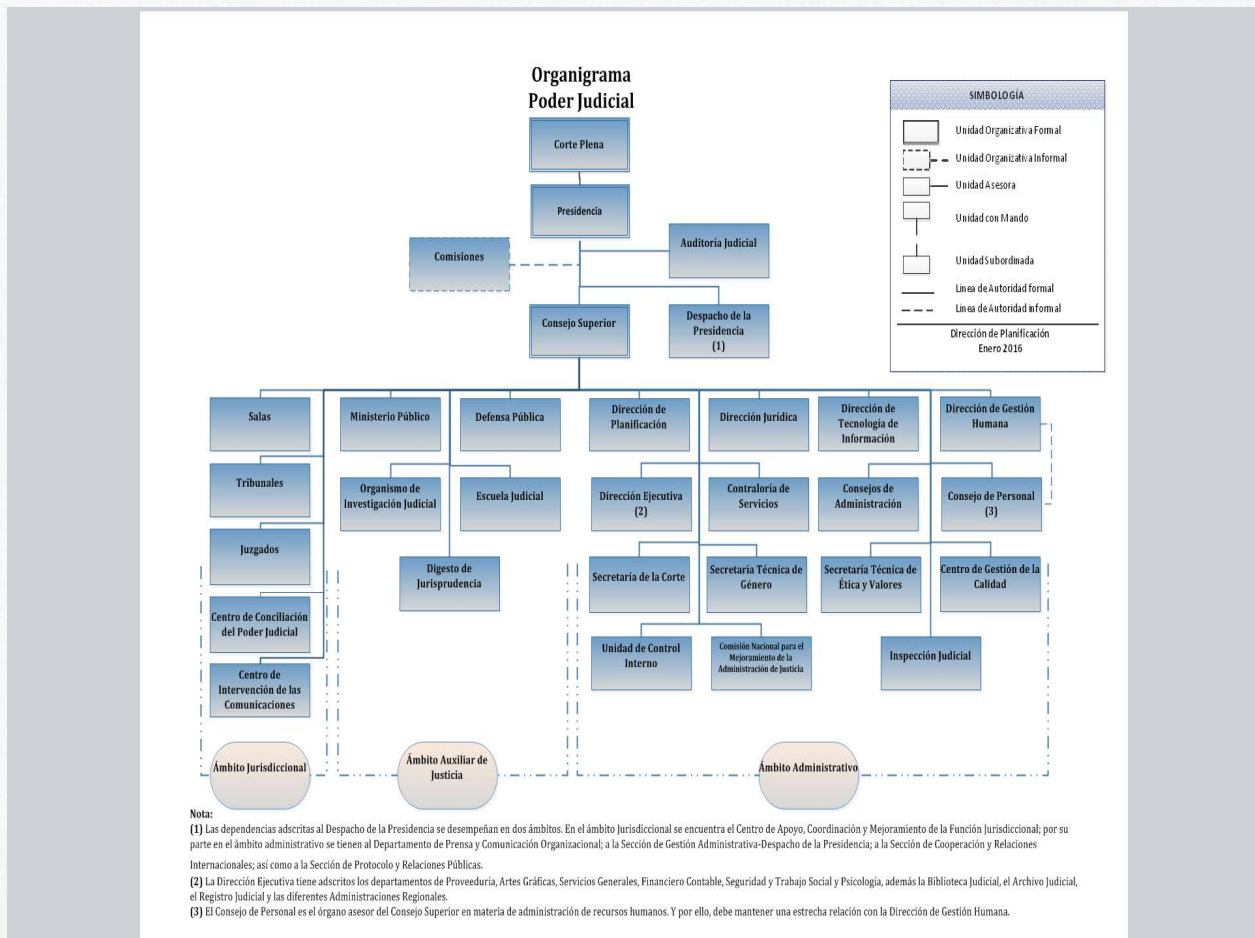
Organigrama
Poder Judicial

SIMBOLOGÍA
Unidad Organizativa Formal
Unidad Organizativa Informal
Unidad Asesora
Unidad con Mando
Unidad Subordinada
Linea de Autoridad formal
Linea de Autoridad informal
Dirección de Planificación
Enero 2016

Corte Plena
Presidencia
Comisiones
Auditoria Judicial
Consejo Superior
Despacho de la Presidencia (1)

Salas
Ministerio Público
Defensa Pública
Dirección de Planificación
Dirección Jurídica
Dirección de Tecnología de Información
Dirección de Gestión Humana
Tribunales
Organismo de Investigación Judicial
Escuela Judicial
Dirección Ejecutiva (2)
Contraloría de Servicios
Consejos de Administración
Consejo de Personal (3)
Juzgados
Digesto de Jurisprudencia
Secretaría de la Corte
Secretaría Técnica de Género
Secretaría Técnica de Ética y Valores
Centro de Gestión de la Calidad
Centro de Conciliación del Poder Judicial
Unidad de Control Interno
Comisión Nacional para el Mejoramiento de la Administración de Justicia
Inspección Judicial
Centro de Intervención de las Comunicaciones

Ámbito Jurisdiccional
Ámbito Auxiliar de Justicia
Ámbito Administrativo

Nota:
(1) Las dependencias adscritas al Despacho de la Presidencia se desempeñan en dos ámbitos. En el ámbito Jurisdiccional se encuentra el Centro de Apoyo, Coordinación y Mejoramiento de la Función Jurisdiccional; por su parte en el ámbito administrativo se tienen al Departamento de Prensa y Comunicación Organizacional; a la Sección de Gestión Administrativa-Despacho de la Presidencia; a la Sección de Cooperación y Relaciones Internacionales; así como a la Sección de Protocolo y Relaciones Públicas.
(2) La Dirección Ejecutiva tiene adscritos los departamentos de Proveeduría, Artes Gráficas, Servicios Generales, Financiero Contable, Seguridad y Trabajo Social y Psicología, además la Biblioteca Judicial, el Archivo Judicial, el Registro Judicial y las diferentes Administraciones Regionales.
(3) El Consejo de Personal es el órgano asesor del Consejo Superior en materia de administración de recursos humanos. Y por ello, debe mantener una estrecha relación con la Dirección de Gestión Humana.